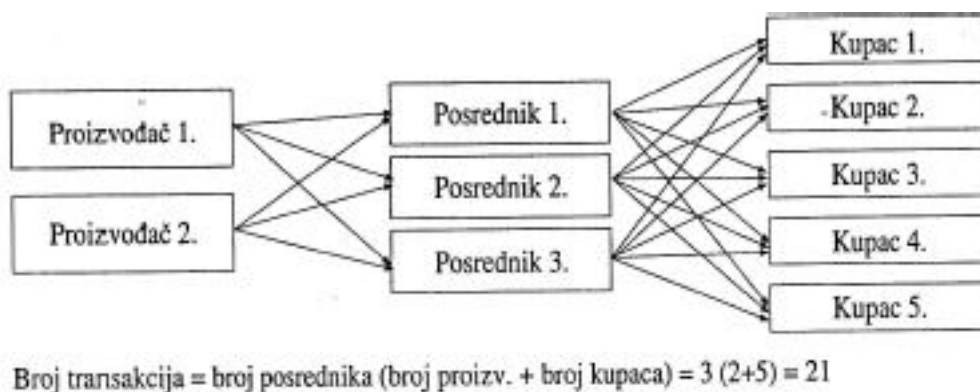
Proizvođač 1.

Proizvođač 2.

Posrednik 1.

Posrednik 2.

Posrednik 3.

Kupac 1.

Kupac 2.

Kupac 3.

Kupac 4.

Kupac 5.

Broj transakcija = broj posrednika (broj proizv. + broj kupaca) = 3 (2+5) = 21